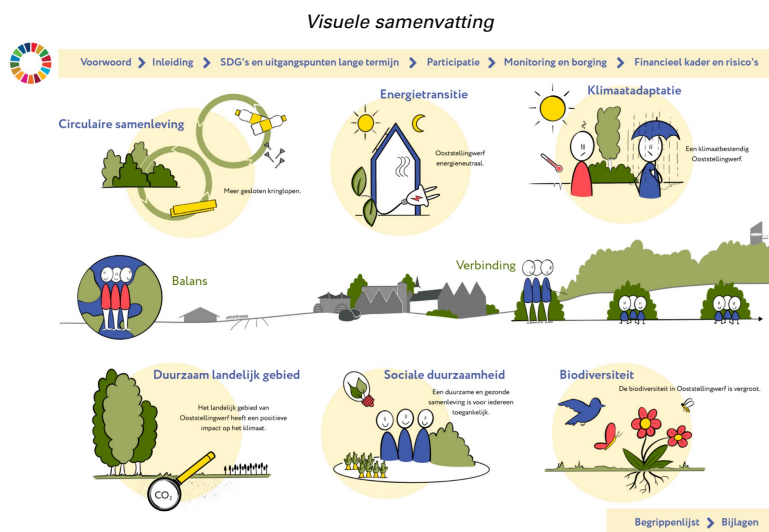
Visuele samenvatting

Voorwoord Inleiding SDG's en uitgangspunten lange termijn Participatie Monitoring en borging Financieel kader en risico's

Circulaire samenleving

Meer gesloten kringlopen.

Energietransitie

Ooststellingwerf energieneutraal.

Klimaatadaptatie

Een klimaatbestendig Ooststellingwerf.

Balans

Verbinding

Duurzaam landelijk gebied

Het landelijk gebied van Ooststellingwerf heeft een positieve impact op het klimaat.

$CO_2$

Sociale duurzaamheid

Een duurzame en gezonde samenleving is voor iedereen toegankelijk.

Biodiversiteit

De biodiversiteit in Ooststellingwerf is vergroot.

Begrippenlijst Bijlagen